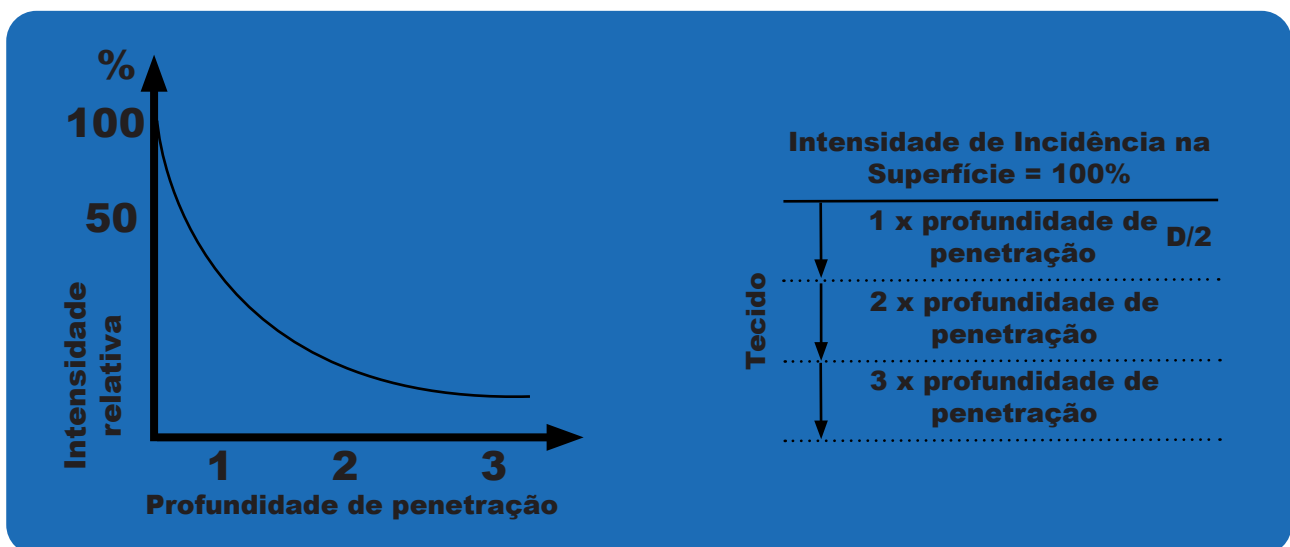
%
100
50
Intensidade relativa
1
2
3
Profundidade de penetração

Intensidade de Incidência na Superfície = 100%
1 x profundidade de penetração
D/2
2 x profundidade de penetração
3 x profundidade de penetração
Tecido